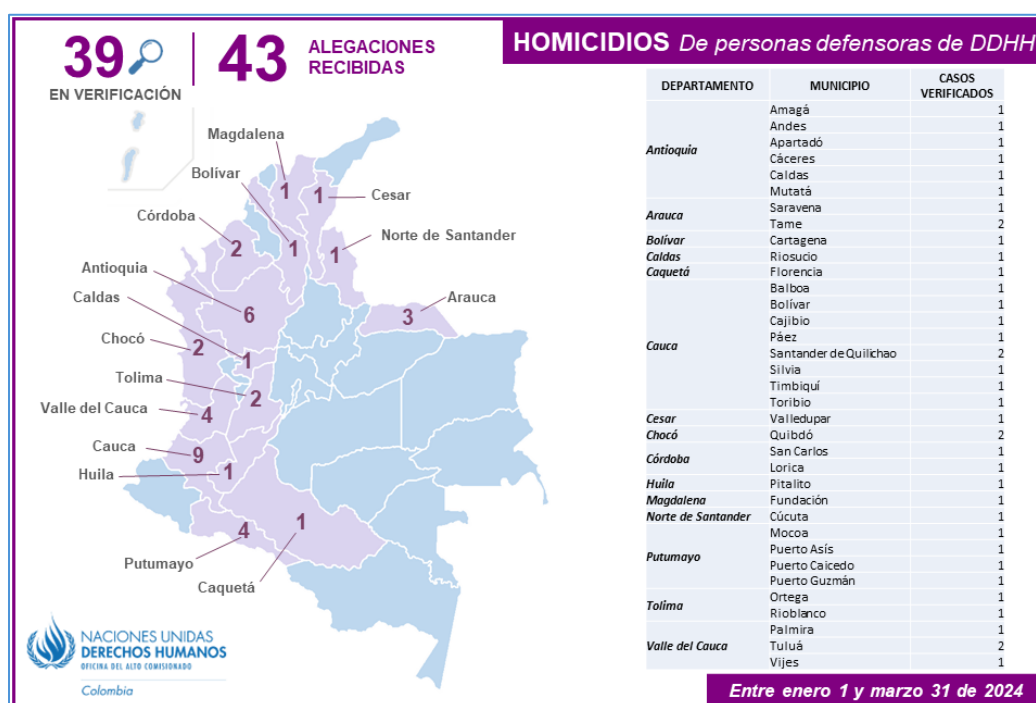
39 EN VERIFICACIÓN

43 ALEGACIONES RECIBIDAS

HOMICIDIOS De personas defensoras de DDHH

Magdalena 1
Bolívar 1
Cesar 1
Córdoba 2
Norte de Santander 1
Antioquia 6
Caldas 1
Arauca 3
Chocó 2
Tolima 2
Valle del Cauca 4
Cauca 9
Huila 1
Putumayo 4
Caquetá 1

| DEPARTAMENTO | MUNICIPIO | CASOS VERIFICADOS |
|---|---|---|
| Antioquia | Amagá | 1 |
| | Andes | 1 |
| | Apartadó | 1 |
| | Cáceres | 1 |
| | Caldas | 1 |
| | Mutatá | 1 |
| Arauca | Saravena | 1 |
| | Tame | 2 |
| Bolívar | Cartagena | 1 |
| Caldas | Riosucio | 1 |
| Caquetá | Florencia | 1 |
| Cauca | Balboa | 1 |
| | Bolívar | 1 |
| | Cajibio | 1 |
| | Páez | 1 |
| | Santander de Quilichao | 2 |
| | Silvia | 1 |
| | Timbiquí | 1 |
| | Toribio | 1 |
| Cesar | Valledupar | 1 |
| Chocó | Quibdó | 2 |
| Córdoba | San Carlos | 1 |
| | Lorica | 1 |
| Huila | Pitalito | 1 |
| Magdalena | Fundación | 1 |
| Norte de Santander | Cúcuta | 1 |
| Putumayo | Mocoa | 1 |
| | Puerto Asís | 1 |
| | Puerto Caicedo | 1 |
| | Puerto Guzmán | 1 |
| Tolima | Ortega | 1 |
| | Rioblanco | 1 |
| Valle del Cauca | Palmira | 1 |
| | Tuluá | 2 |
| | Vijes | 1 |

NACIONES UNIDAS DERECHOS HUMANOS OFICINA DEL ALTO COMISIONADO Colombia

Entre enero 1 y marzo 31 de 2024